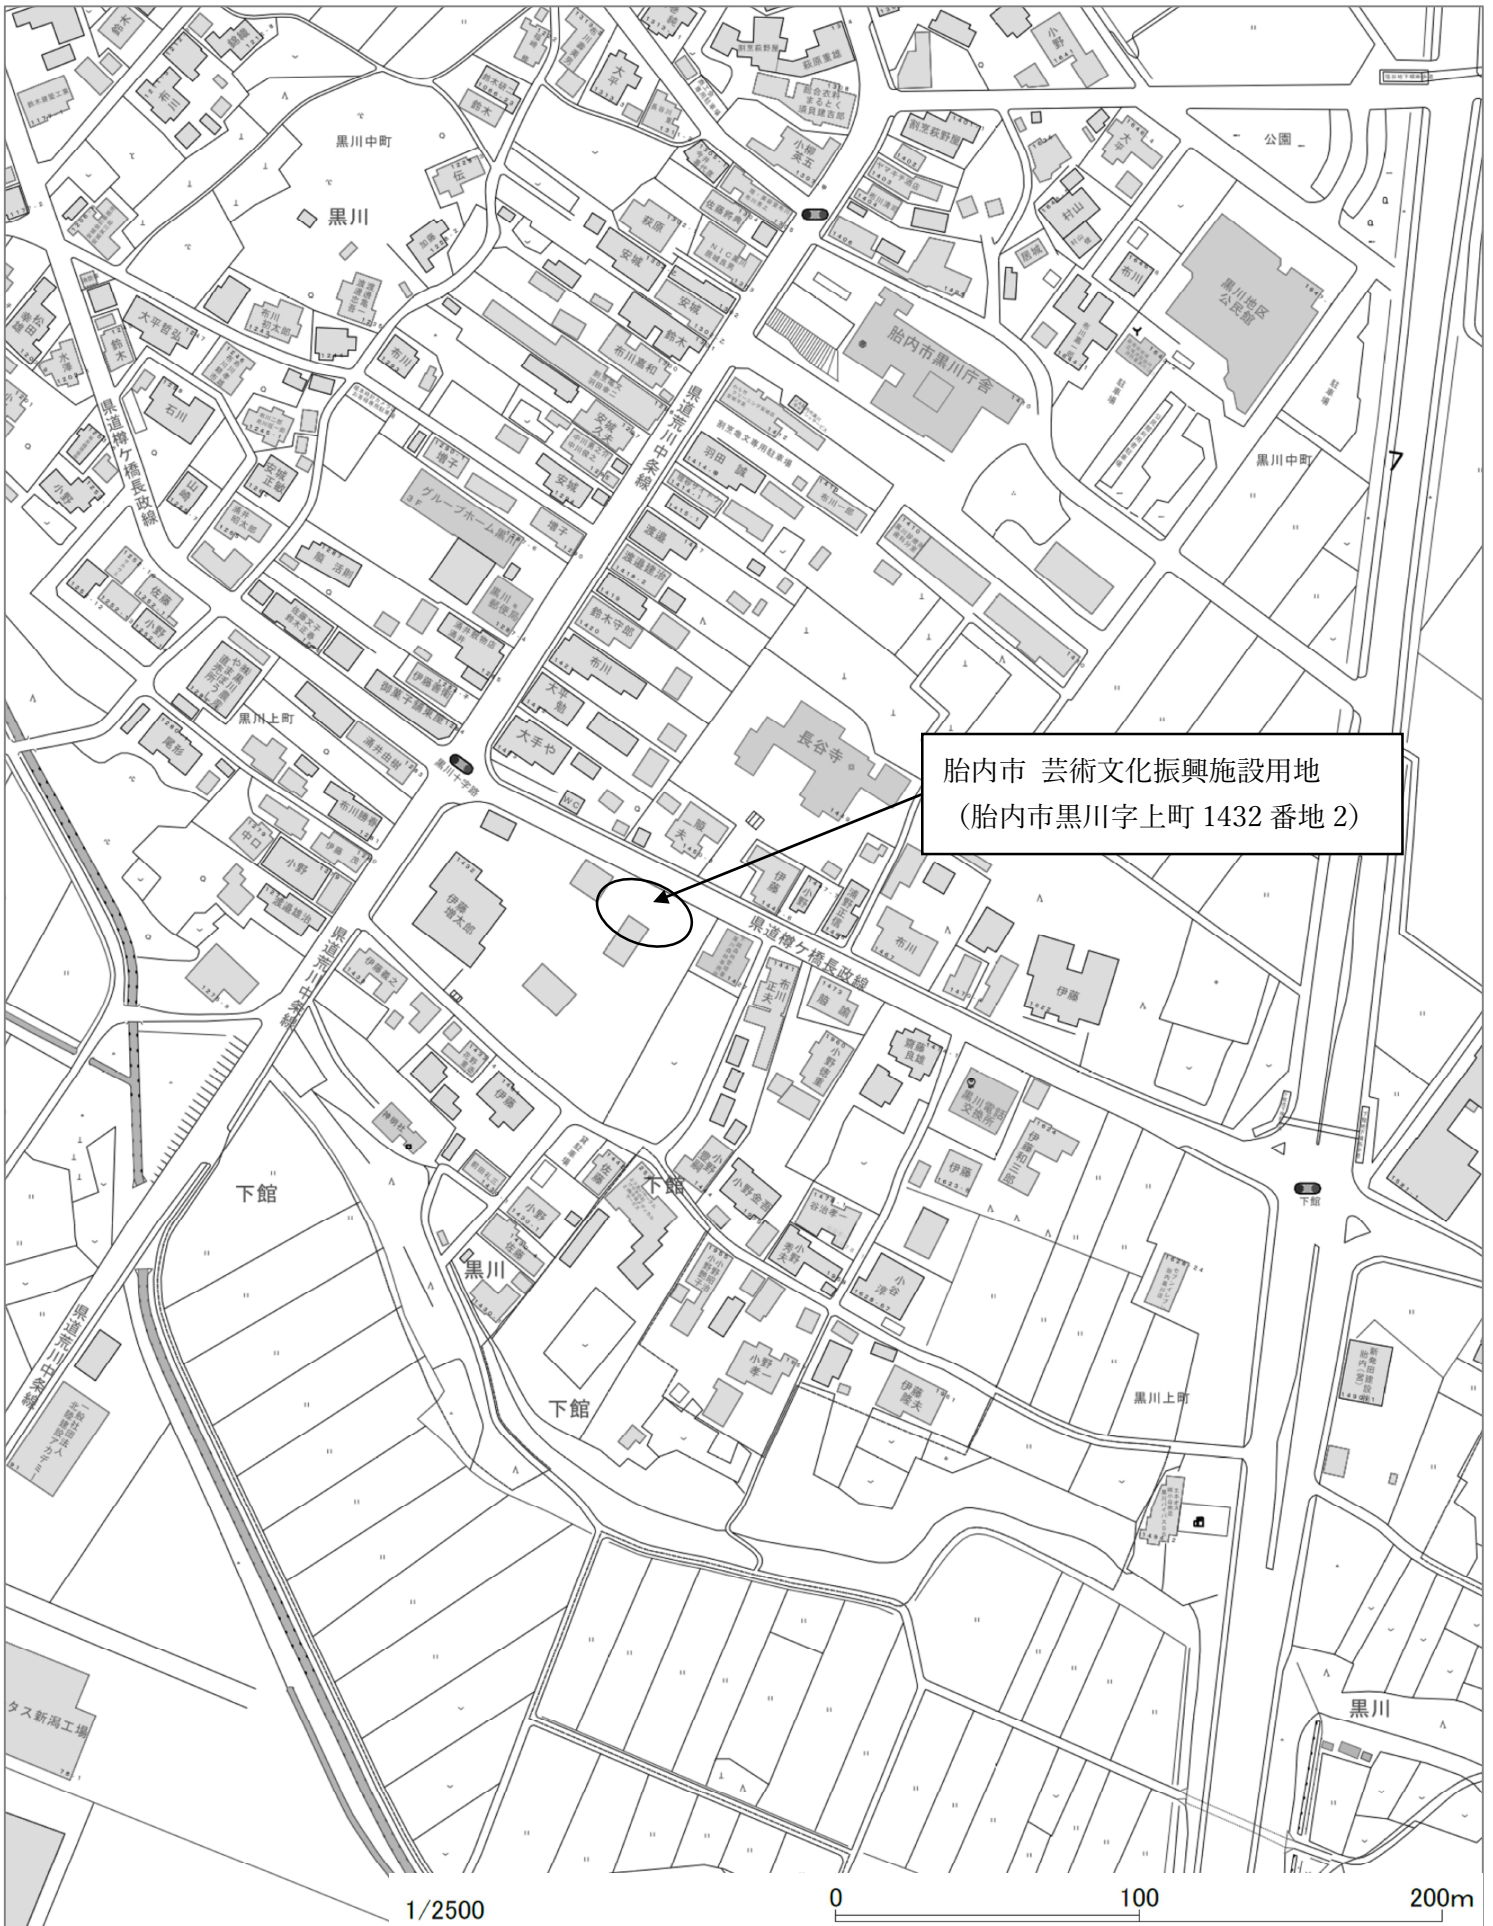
胎内市 芸術文化振興施設用地
（胎内市黒川字上町 1432 番地 2）

黒川中町
黒川
公園
黒川地区公民館
胎内市黒川庁舎
黒川中町
県道荒川中条線
県道樽ケ橋長政線
グループホーム黒川
長谷寺
黒川上町
黒川十字路
伊藤増太郎
県道樽ケ橋長政線
県道荒川中条線
下館
下館
黒川
下館
黒川上町
県道荒川中条線
下館
黒川
タス新潟工場
黒川電話交換所
大手や
大平
佐藤
伊藤
小野
布川
安城
渡邉
鈴木
萩原
石川
増子
羽田
御菓子藤栄堂

1/2500
0
100
200m